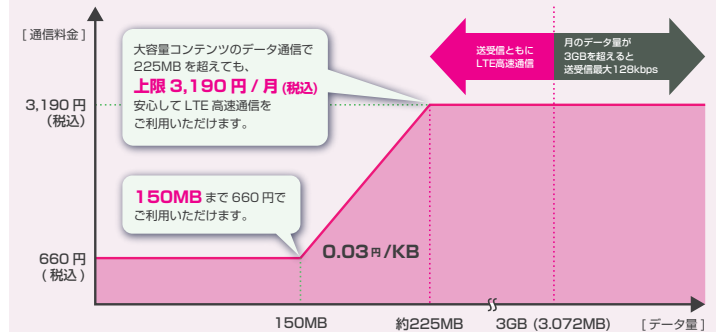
[ 通信料金 ]

大容量コンテンツのデータ通信で 225MB を超えても、上限 3,190 円 / 月 (税込) 安心して LTE 高速通信をご利用いただけます。

送受信ともに LTE高速通信

月のデータ量が 3GBを超えると 送受信最大128kbps

3,190 円 (税込)

150MB まで 660 円でご利用いただけます。

0.03円/KB

660 円 ( 税込 )

150MB

約225MB

3GB (3.072MB)

[ データ量 ]